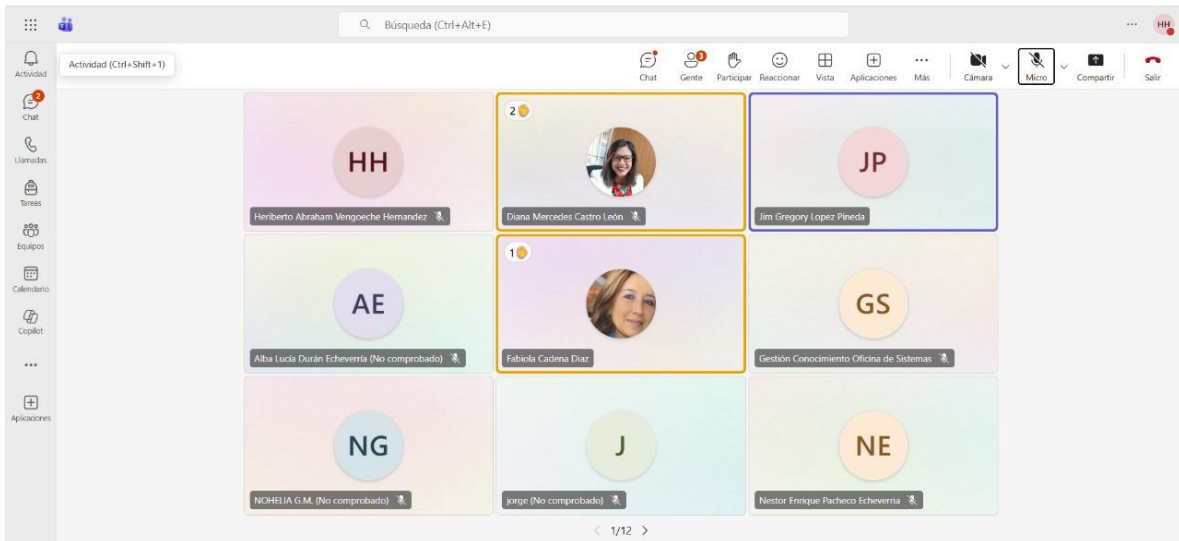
Búsqueda (Ctrl+Alt+E)

··· HH

Actividad
Actividad (Ctrl+Shift+1)
2
Chat
Llamadas
Tareas
Equipos
Calendario
Copilot
···
Aplicaciones

Chat
3
Gente
Participar
Reaccionar
Vista
Aplicaciones
···
Más
Cámara
Micro
Compartir
Salir

HH
Heriberto Abraham Vengoeche Hernandez

2
Diana Mercedes Castro León

JP
Jim Gregory Lopez Pineda

AE
Alba Lucía Durán Echeverría (No comprobado)

1
Fabiola Cadena Diaz

GS
Gestión Conocimiento Oficina de Sistemas

NG
NOHELIA G.M. (No comprobado)

J
jorge (No comprobado)

NE
Nestor Enrique Pacheco Echeverria

< 1/12 >